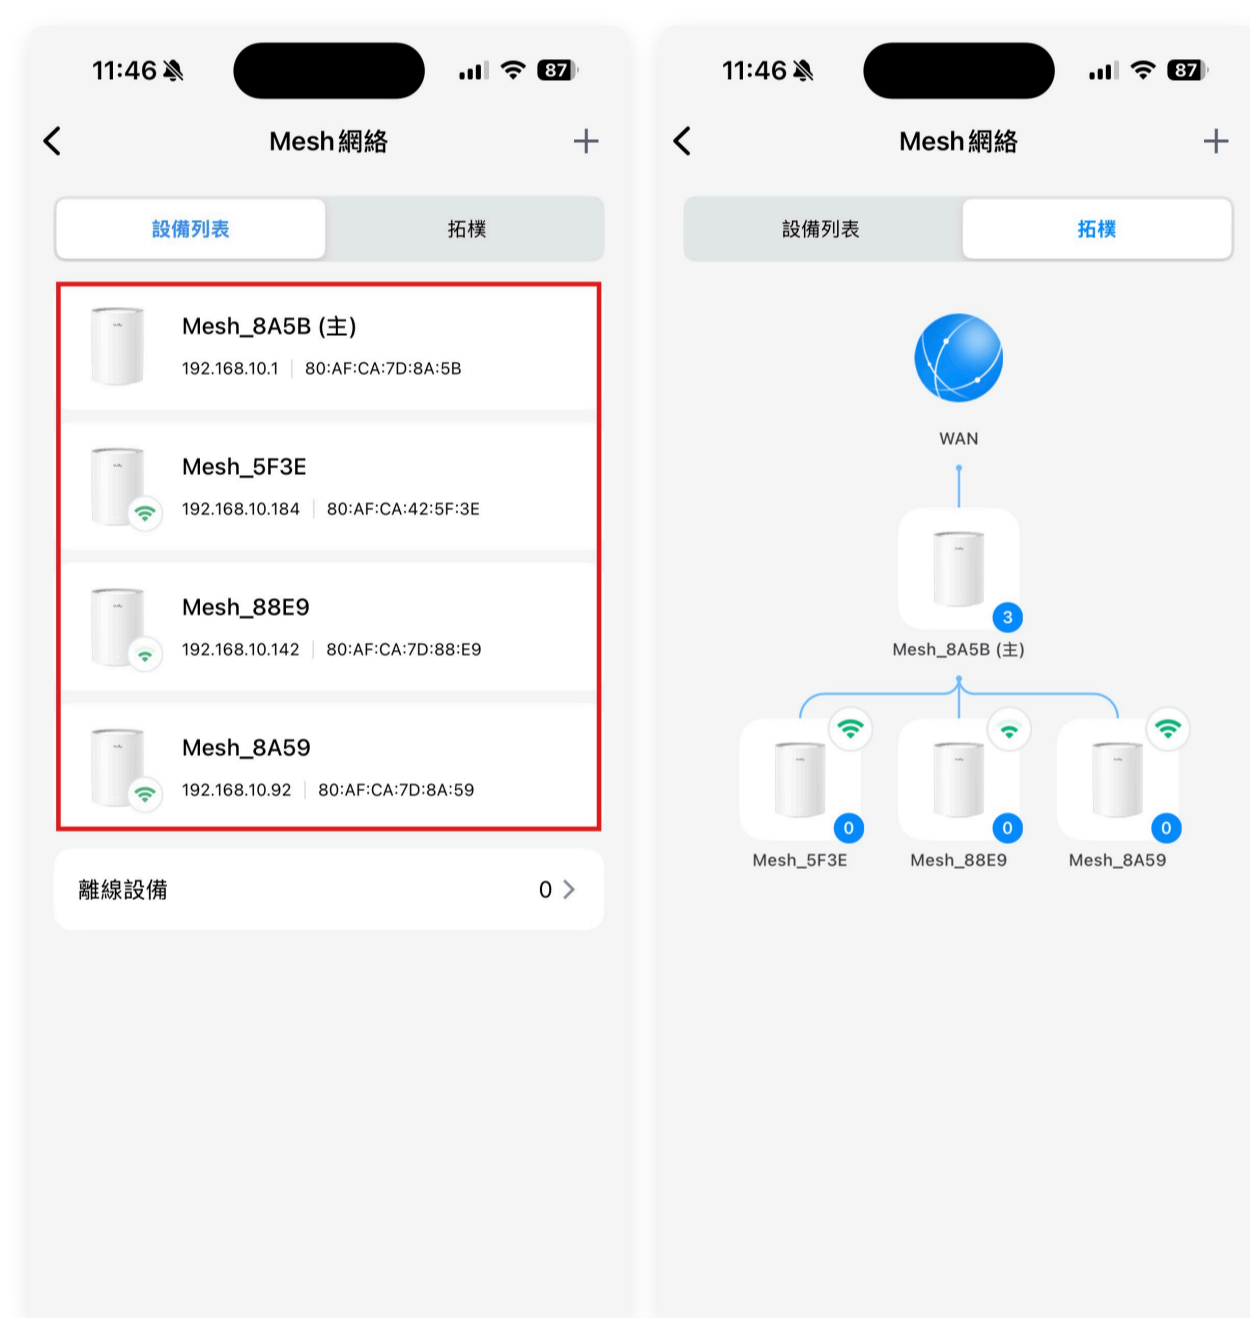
11:46

87

Mesh網絡

+

設備列表

拓樸

Mesh_8A5B (主)

192.168.10.1 | 80:AF:CA:7D:8A:5B

Mesh_5F3E

192.168.10.184 | 80:AF:CA:42:5F:3E

Mesh_88E9

192.168.10.142 | 80:AF:CA:7D:88:E9

Mesh_8A59

192.168.10.92 | 80:AF:CA:7D:8A:59

離線設備

0 >

11:46

87

Mesh網絡

+

設備列表

拓樸

WAN

3

Mesh_8A5B (主)

0

Mesh_5F3E

0

Mesh_88E9

0

Mesh_8A59